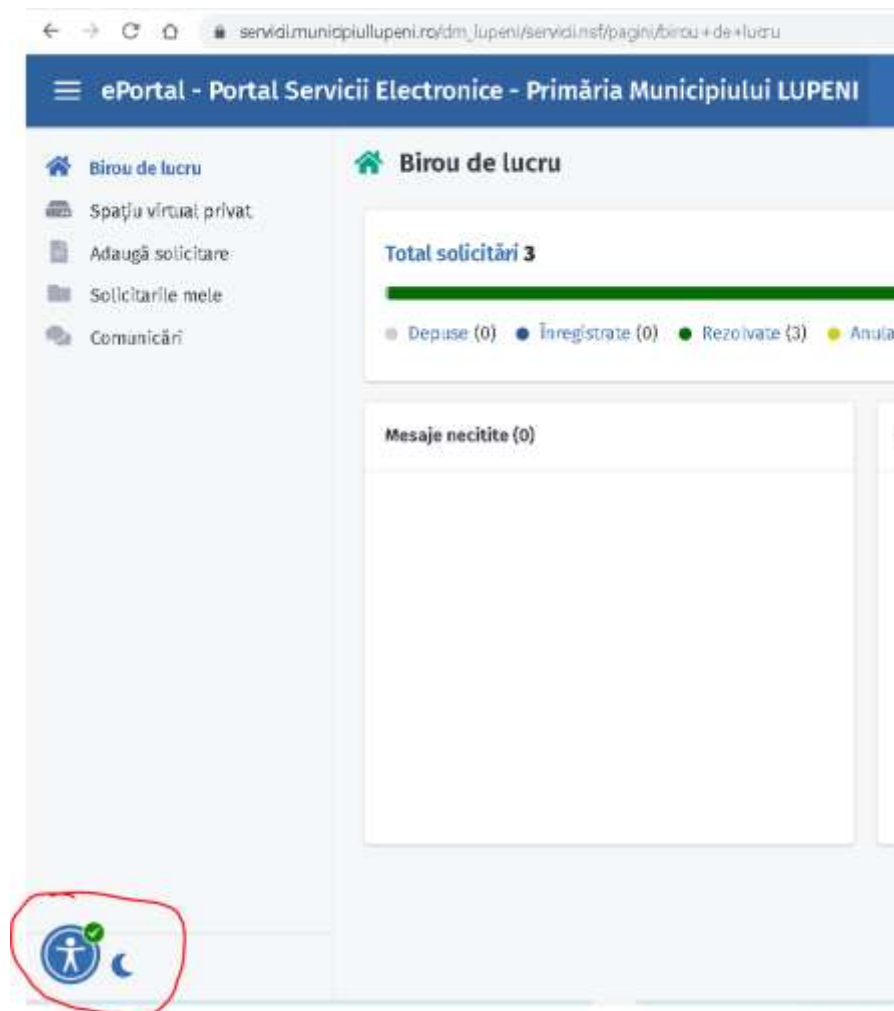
servicii.municipiullupeni.ro/dm_lupeni/servicii.nsf/pagini/birou+de+lucru

ePortal - Portal Servicii Electronice - Primăria Municipiului LUPENI

Birou de lucru
Spaţiu virtual privat
Adaugă solicitare
Solicitarile mele
Comunicări

Birou de lucru

Total solicitări 3

Depuse (0) Înregistrate (0) Rezolvate (3) Anula

Mesaje necitite (0)